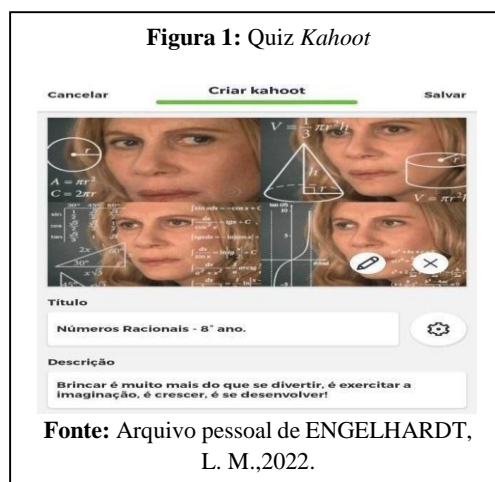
**Figura 1:** Quiz *Kahoot*

Cancelar Criar kahoot Salvar

$A = \pi r^2$
$C = 2\pi r$
$V = \frac{1}{3}\pi r^2 h$
$V = \pi r^2 h$

Título

Números Racionais - 8° ano.

Descrição

Brincar é muito mais do que se divertir, é exercitar a imaginação, é crescer, é se desenvolver!

**Fonte:** Arquivo pessoal de ENGELHARDT, L. M.,2022.